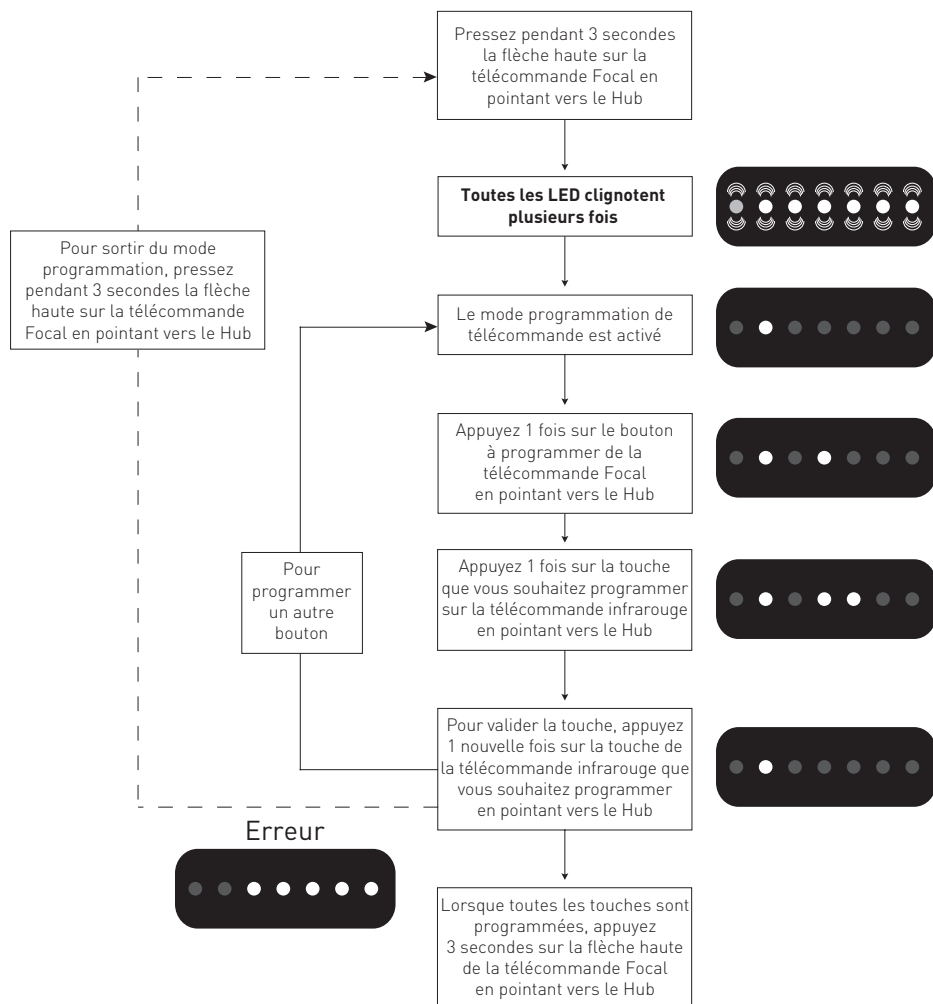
Pressez pendant 3 secondes la flèche haute sur la télécommande Focal en pointant vers le Hub

Toutes les LED clignotent plusieurs fois

Pour sortir du mode programmation, pressez pendant 3 secondes la flèche haute sur la télécommande Focal en pointant vers le Hub

Le mode programmation de télécommande est activé

Appuyez 1 fois sur le bouton à programmer de la télécommande Focal en pointant vers le Hub

Pour programmer un autre bouton

Appuyez 1 fois sur la touche que vous souhaitez programmer sur la télécommande infrarouge en pointant vers le Hub

Pour valider la touche, appuyez 1 nouvelle fois sur la touche de la télécommande infrarouge que vous souhaitez programmer en pointant vers le Hub

Erreur

Lorsque toutes les touches sont programmées, appuyez 3 secondes sur la flèche haute de la télécommande Focal en pointant vers le Hub